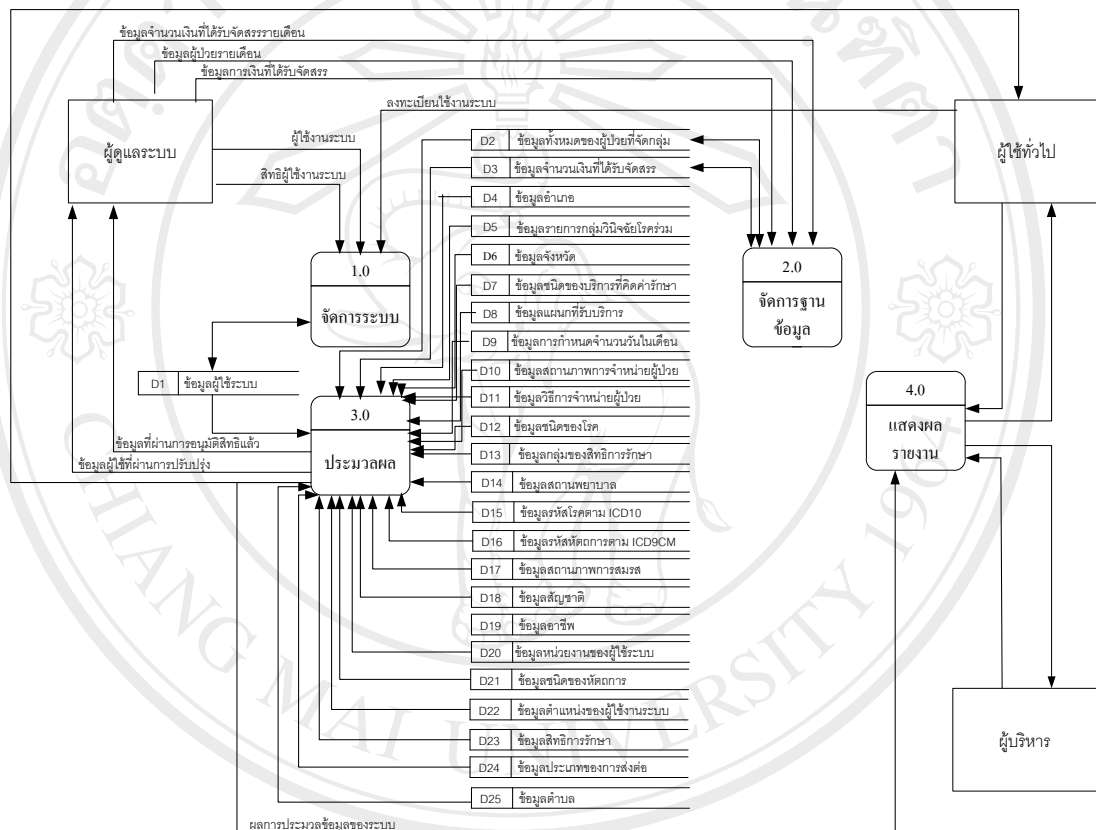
ข้อมูลจำนวนเงินที่ได้รับจัดสรรรายเดือน
ข้อมูลผู้ป่วยรายเดือน
ข้อมูลการเงินที่ได้รับจัดสรร
ลงทะเบียนใช้งานระบบ

ผู้ดูแลระบบ

ผู้ใช้งานระบบ
สิทธิผู้ใช้งานระบบ

ผู้ใช้ทั่วไป

D2 ข้อมูลทั้งหมดของผู้ป่วยที่จัดกลุ่ม
D3 ข้อมูลจำนวนเงินที่ได้รับจัดสรร
D4 ข้อมูลอำเภอ
D5 ข้อมูลรายการกลุ่มวินิจฉัยโรคร่วม
D6 ข้อมูลจังหวัด
D7 ข้อมูลชนิดของบริการที่คิดค่ารักษา
D8 ข้อมูลแผนกที่รับบริการ
D9 ข้อมูลการกำหนดจำนวนวันในเดือน
D10 ข้อมูลสถานภาพการจำหน่ายผู้ป่วย
D11 ข้อมูลวิธีการจำหน่ายผู้ป่วย
D12 ข้อมูลชนิดของโรค
D13 ข้อมูลกลุ่มของสิทธิการรักษา
D14 ข้อมูลสถานพยาบาล
D15 ข้อมูลรหัสโรคตาม ICD10
D16 ข้อมูลรหัสหัตถการตาม ICD9CM
D17 ข้อมูลสถานภาพการสมรส
D18 ข้อมูลสัญชาติ
D19 ข้อมูลอาชีพ
D20 ข้อมูลหน่วยงานของผู้ใช้ระบบ
D21 ข้อมูลชนิดของหัตถการ
D22 ข้อมูลตำแหน่งของผู้ใช้งานระบบ
D23 ข้อมูลสิทธิการรักษา
D24 ข้อมูลประเภทของการส่งต่อ
D25 ข้อมูลตำบล

1.0
จัดการระบบ

2.0
จัดการฐานข้อมูล

D1 ข้อมูลผู้ใช้ระบบ

3.0
ประมวลผล

4.0
แสดงผลรายงาน

ข้อมูลที่ผ่านการอนุมัติสิทธิแล้ว
ข้อมูลผู้ใช้ที่ผ่านการปรับปรุง

ผู้บริหาร

ผลการประมวลข้อมูลของระบบ